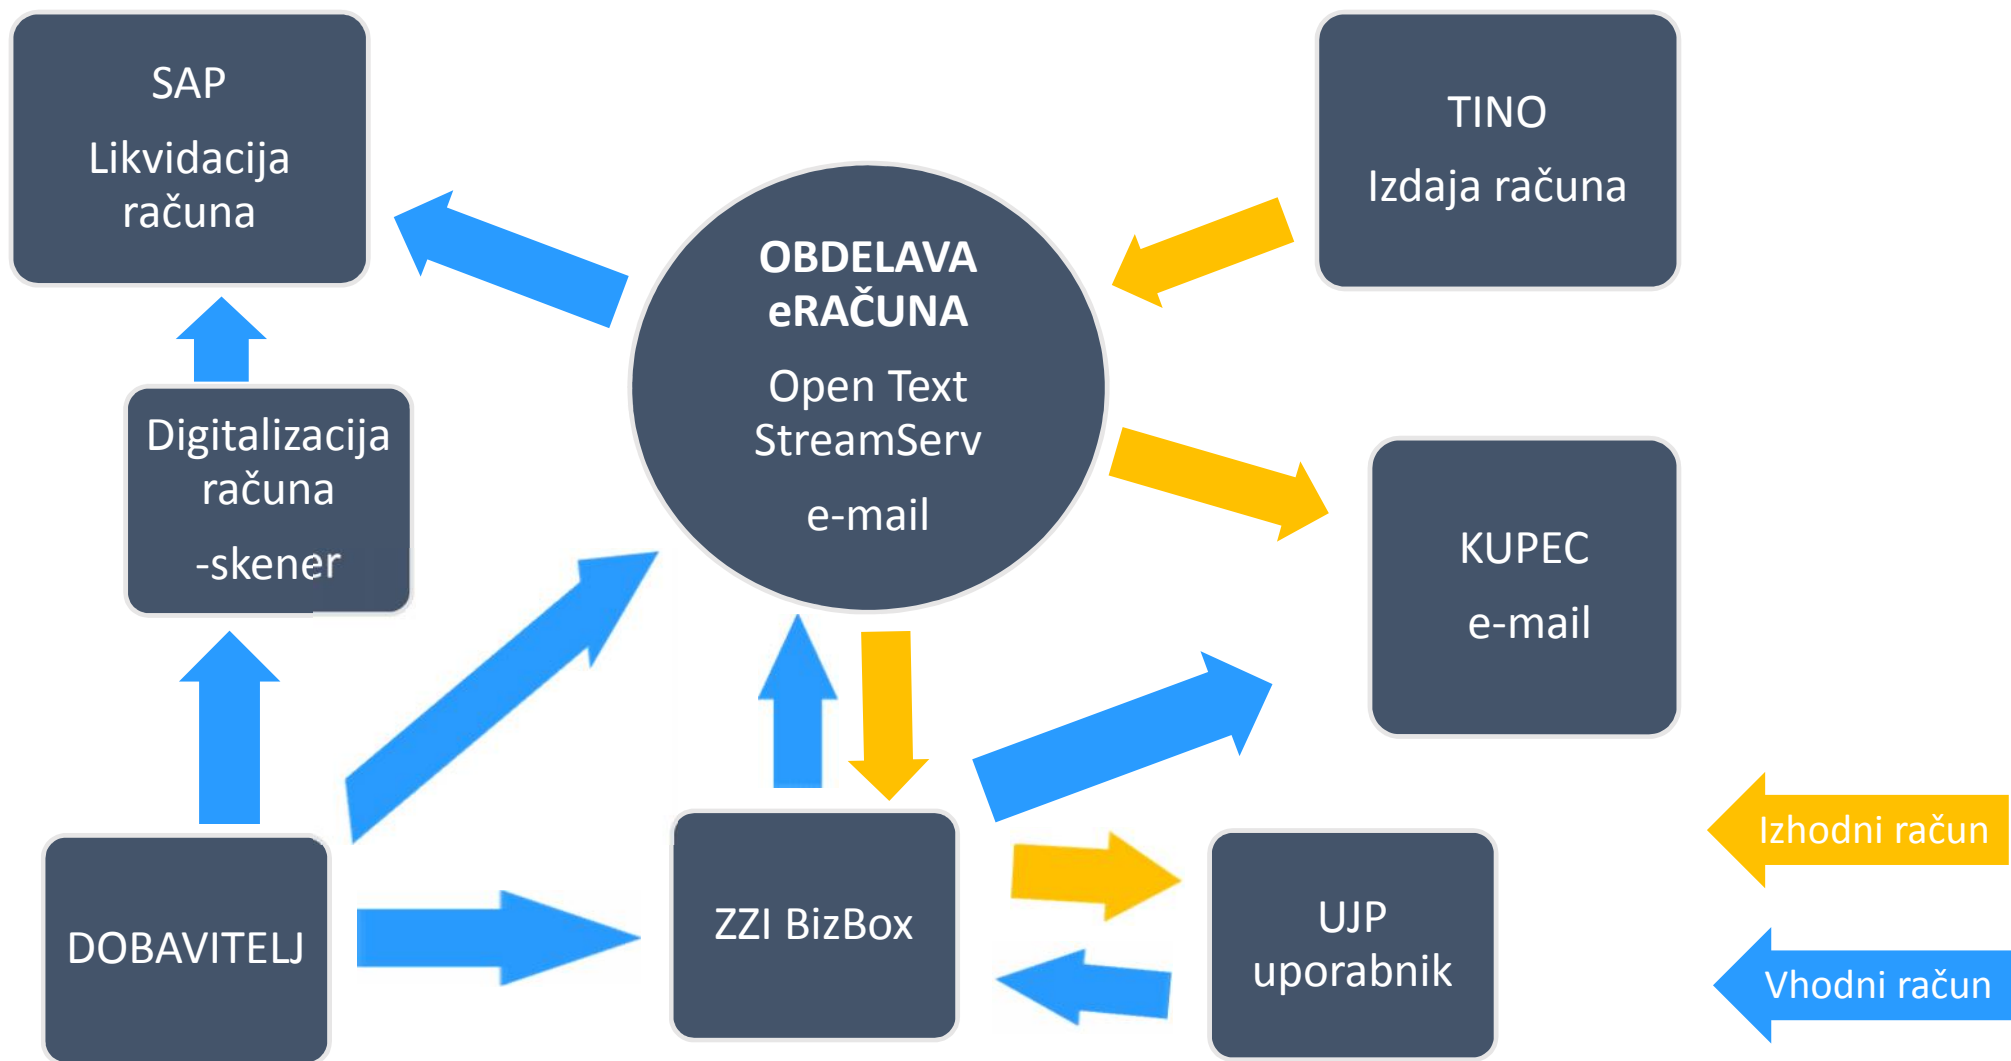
SAP
Likvidacija računa

TINO
Izdaja računa

OBDELAVA eRAČUNA
Open Text StreamServ
e-mail

Digitalizacija računa
-skener

KUPEC
e-mail

DOBAVITELJ

ZZI BizBox

UJP uporabnik

Izhodni račun

Vhodni račun